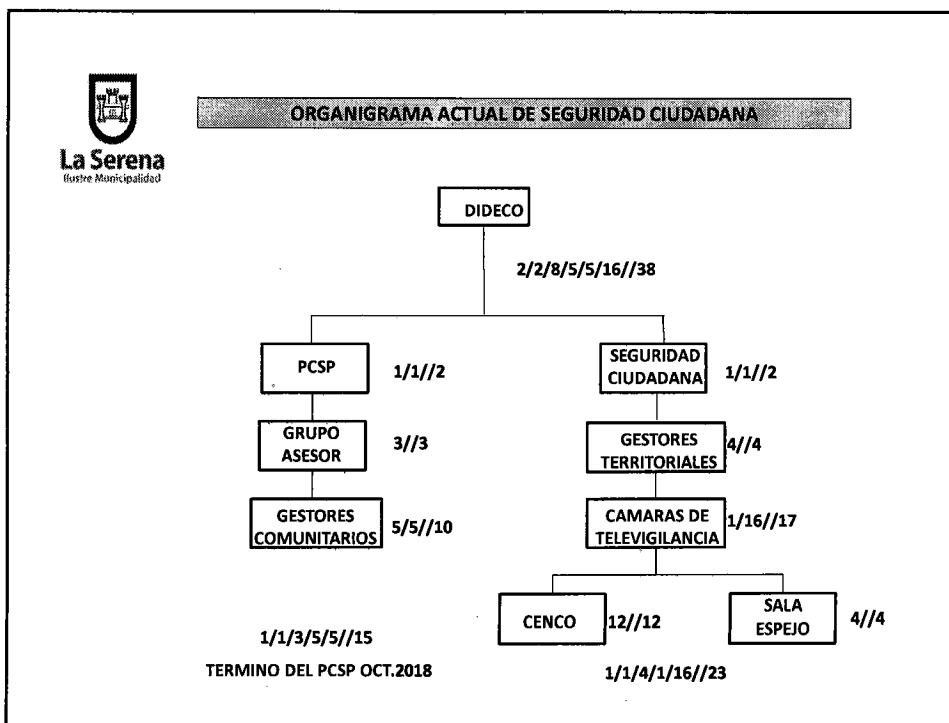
La Serena
Ilustre Municipalidad

ORGANIGRAMA ACTUAL DE SEGURIDAD CIUDADANA

DIDECO

2/2/8/5/5/16//38

PCSP 1/1//2

GRUPO ASESOR 3//3

GESTORES COMUNITARIOS 5/5//10

SEGURIDAD CIUDADANA 1/1//2

GESTORES TERRITORIALES 4//4

CAMARAS DE TELEVIGILANCIA 1/16//17

CENCO 12//12

SALA ESPEJO 4//4

1/1/3/5/5//15

TERMINO DEL PCSP OCT.2018

1/1/4/1/16//23